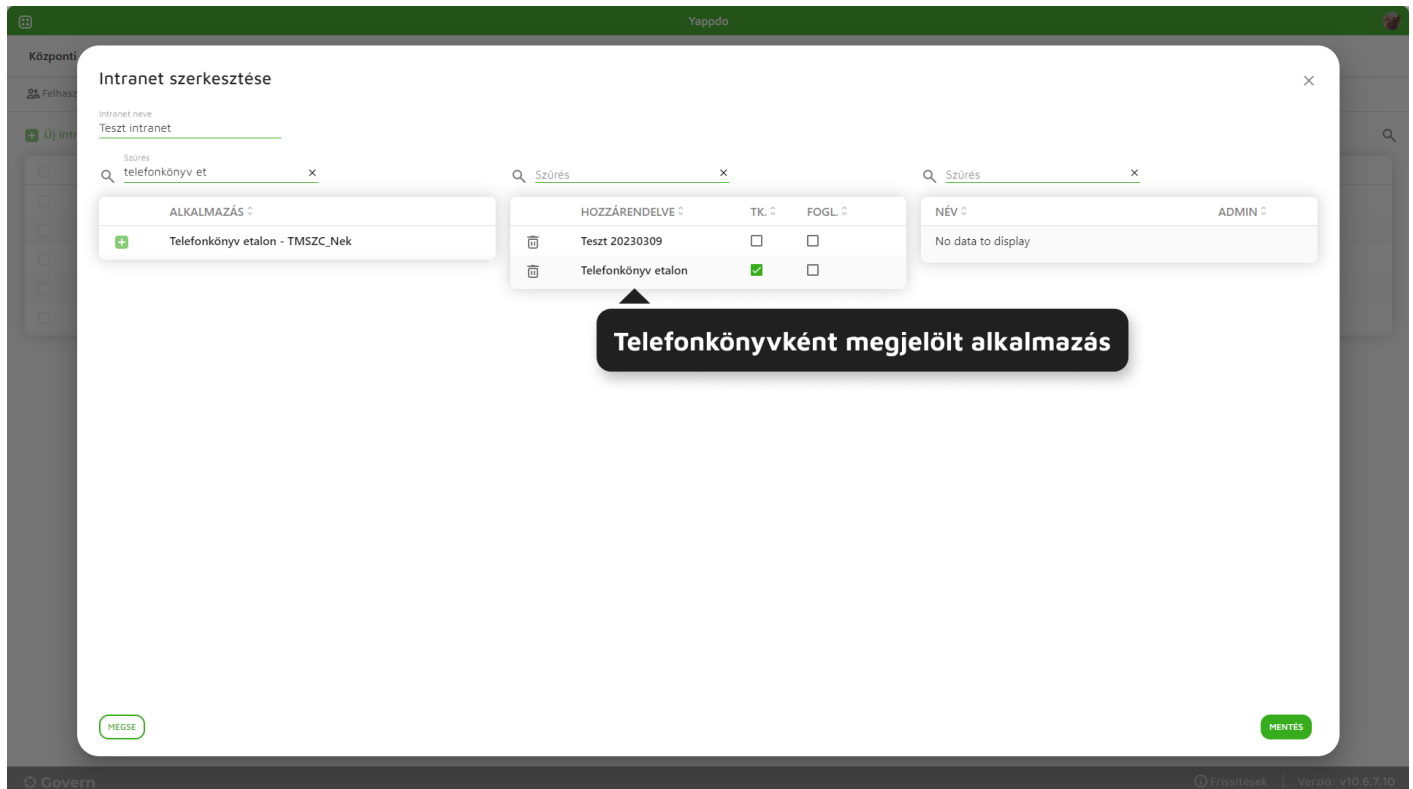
Yappdo

Központi

Felhasz

Új intr

Intranet szerkesztése

×

Intranet neve
Teszt intranet

Szűrés
telefonkönyv et ×

Szűrés ×

Szűrés ×

| | ALKALMAZÁS |
|---|---|
| | Telefonkönyv etalon - TMSZC_Nek |

| | HOZZÁRENDELVE | TK. | FOGL. |
|---|---|---|---|
| | Teszt 20230309 | ☐ | ☐ |
| | Telefonkönyv etalon | ☑ | ☐ |

| NÉV | ADMIN |
|---|---|
| No data to display | |

Telefonkönyvként megjelölt alkalmazás

MÉGSE

MENTÉS

Govern

Frissítések | Verzió: v10.6.7.10